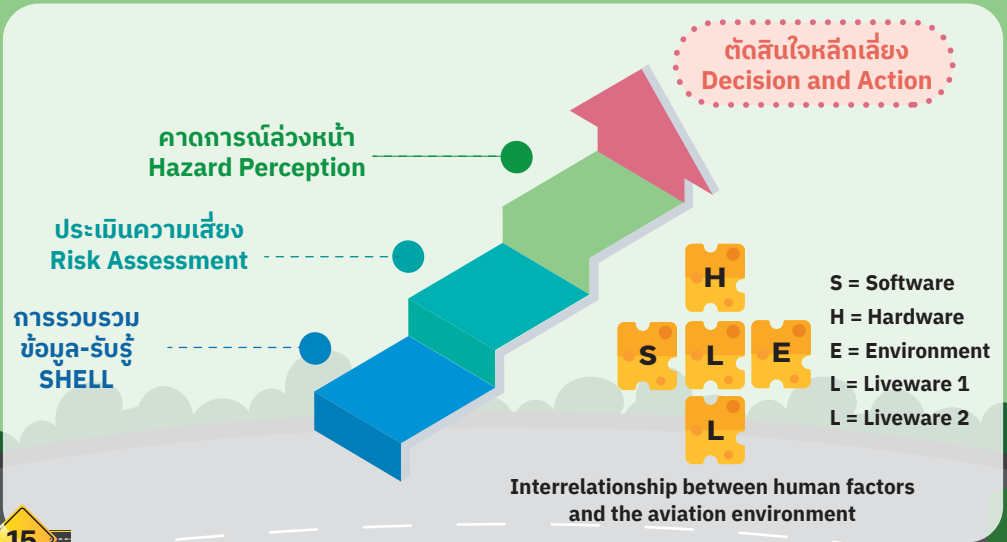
ตัดสินใจหลีกเลี่ยง
Decision and Action

คาดการณ์ล่วงหน้า
Hazard Perception

ประเมินความเสี่ยง
Risk Assessment

การรวบรวม
ข้อมูล-รับรู้
SHELL

H
S
L
E
L

S = Software
H = Hardware
E = Environment
L = Liveware 1
L = Liveware 2

Interrelationship between human factors and the aviation environment

15